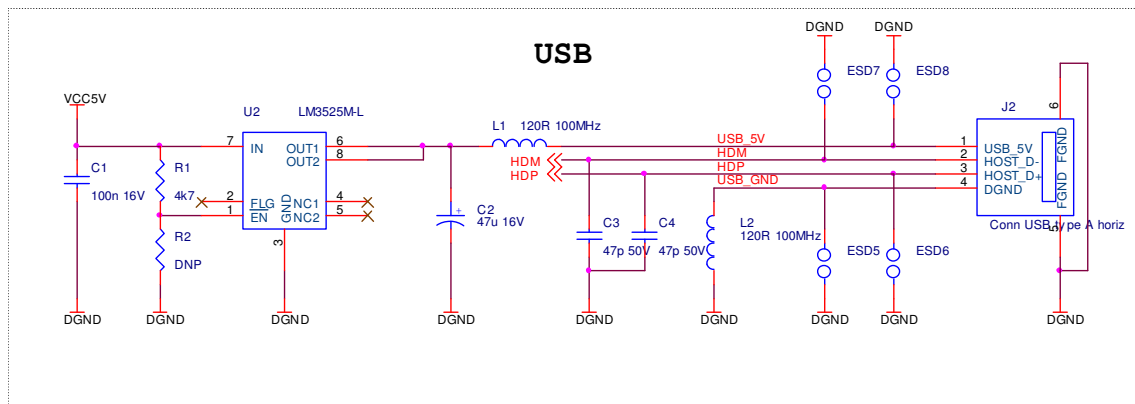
USB

DGND
DGND
ESD7
ESD8

VCC5V
U2
LM3525M-L
J2
L1 120R 100MHz
7 IN
OUT1 6
OUT2 8
USB_5V
HDM
HDP
USB_GND
HDM
HDP
1 USB_5V
2 HOST_D-
3 HOST_D+
4 DGND
6
FGND
FGND
5
C1
100n 16V
R1
4k7
2 $\overline{FLG}$
1 EN
GND
NC1 4
NC2 5
3
C2
47u 16V
C3
47p 50V
C4
47p 50V
L2
120R 100MHz
ESD5
ESD6
Conn USB type A horiz
R2
DNP
DGND
DGND
DGND
DGND
DGND
DGND
DGND
DGND
DGND